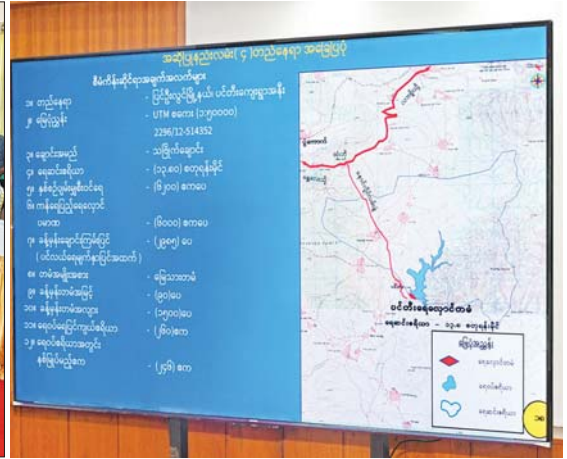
အဆိုပြုနည်းလမ်း ၄ တည်နေရာ အချက်ပြပုံ

စီမံကိန်းဆိုင်ရာအချက်အလက်များ

၁။ တည်နေရာ - ပြည်နယ်မြို့နယ်၊ ပင်တီးကျေးရွာအနီး

၂။ မြေပုံညွှန်း - UTM ၈၈၈၈။ (၁:၅၀၀၀၀)

2296/12-514352

၃။ ချောင်းအမည် - သဖြူချောင်း

၄။ ရေဧရိယာ - (၁၃.၈၀) စတုရန်းမိုင်

၅။ နှစ်စဉ်ပျမ်းမျှမိုးရေ - (၆၁၀၀) ဧကပေ

၆။ ကန်ရေပြည့်ရေလှောင်ပမာဏ - (၆၀၀၀) ဧကပေ

၇။ ခန့်မှန်းချောင်းကြမ်းပြင် (ပင်လယ်ရေမျက်နှာပြင်အထက်) - (၉၈၀) ပေ

၈။ တမံအမျိုးအစား - မြေသားတမံ

၉။ ခန့်မှန်းတမံအမြင့် - (၉၀)ပေ

၁၀။ ခန့်မှန်းတမံအလျား - (၁၅၀၀)ပေ

၁၁။ ရေဝင်မြောင်းကျယ်ဧရိယာ - (၆၀)ဧက

၁၂။ ရေဝင်ဧရိယာအတွင်းနစ်မြုပ်မည့်ဧက - (၂၅၆) ဧက

ပင်တီးရေလှောင်တမံ

ရေဝင်ဧရိယာ - ၁၃.၈ စတုရန်းမိုင်

မြေပုံအညွှန်း

ရေလှောင်တမံ

ရေလှောင်ကန်

ရေဝင်ဧရိယာ

၁၈